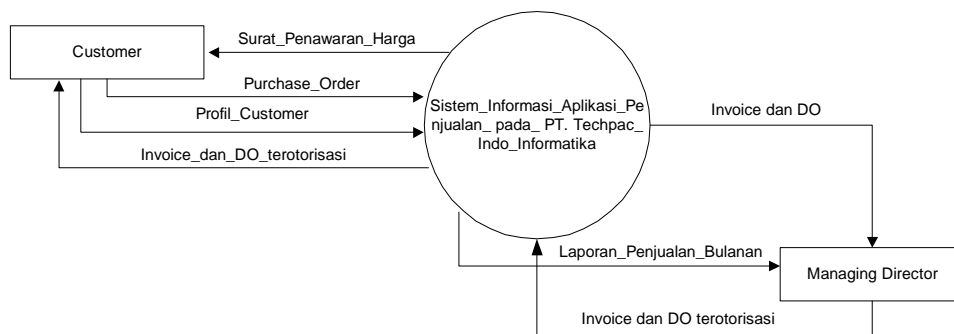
Customer

Surat_Penawaran_Harga

Purchase_Order

Profil_Customer

Invoice_dan_DO_terotorisasi

Sistem_Informasi_Aplikasi_Penjualan_ pada_ PT. Techpac_ Indo_Informatika

Invoice dan DO

Laporan_Penjualan_Bulanan

Managing Director

Invoice dan DO terotorisasi